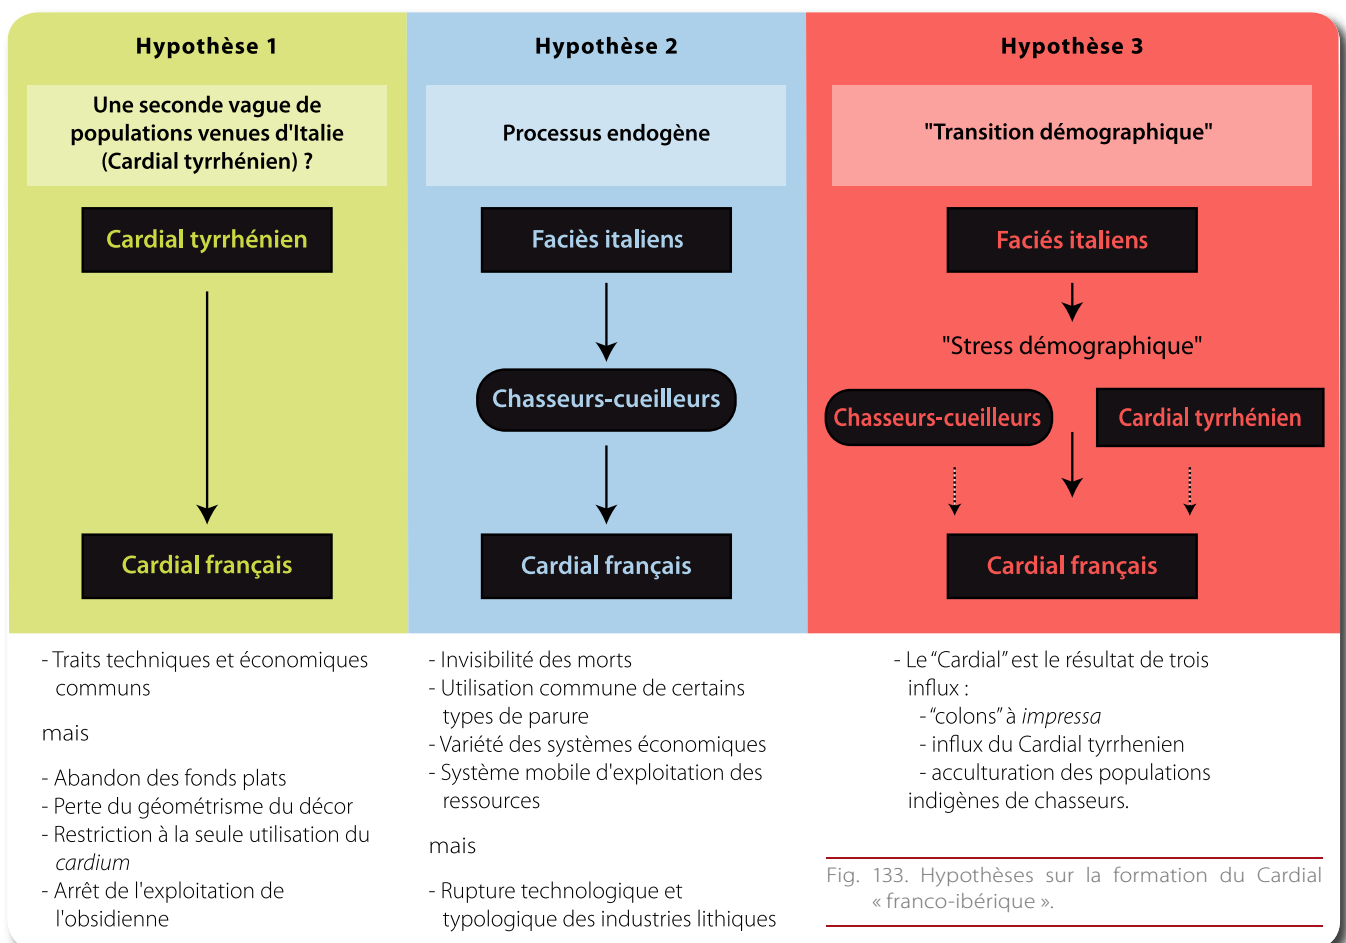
Hypothèse 1

Une seconde vague de populations venues d'Italie (Cardial tyrrhénien) ?

Cardial tyrrhénien

Cardial français

Hypothèse 2

Processus endogène

Faciès italiens

Chasseurs-cueilleurs

Cardial français

Hypothèse 3

"Transition démographique"

Faciès italiens

"Stress démographique"

Chasseurs-cueilleurs

Cardial tyrrhénien

Cardial français

- Traits techniques et économiques communs

mais

- Abandon des fonds plats
- Perte du géométrisme du décor
- Restriction à la seule utilisation du *cardium*
- Arrêt de l'exploitation de l'obsidienne

- Invisibilité des morts
- Utilisation commune de certains types de parure
- Variété des systèmes économiques
- Système mobile d'exploitation des ressources

mais

- Rupture technologique et typologique des industries lithiques

- Le "Cardial" est le résultat de trois influx :
- "colons" à *impressa*
- influx du Cardial tyrrhenien
- acculturation des populations indigènes de chasseurs.

Fig. 133. Hypothèses sur la formation du Cardial « franco-ibérique ».